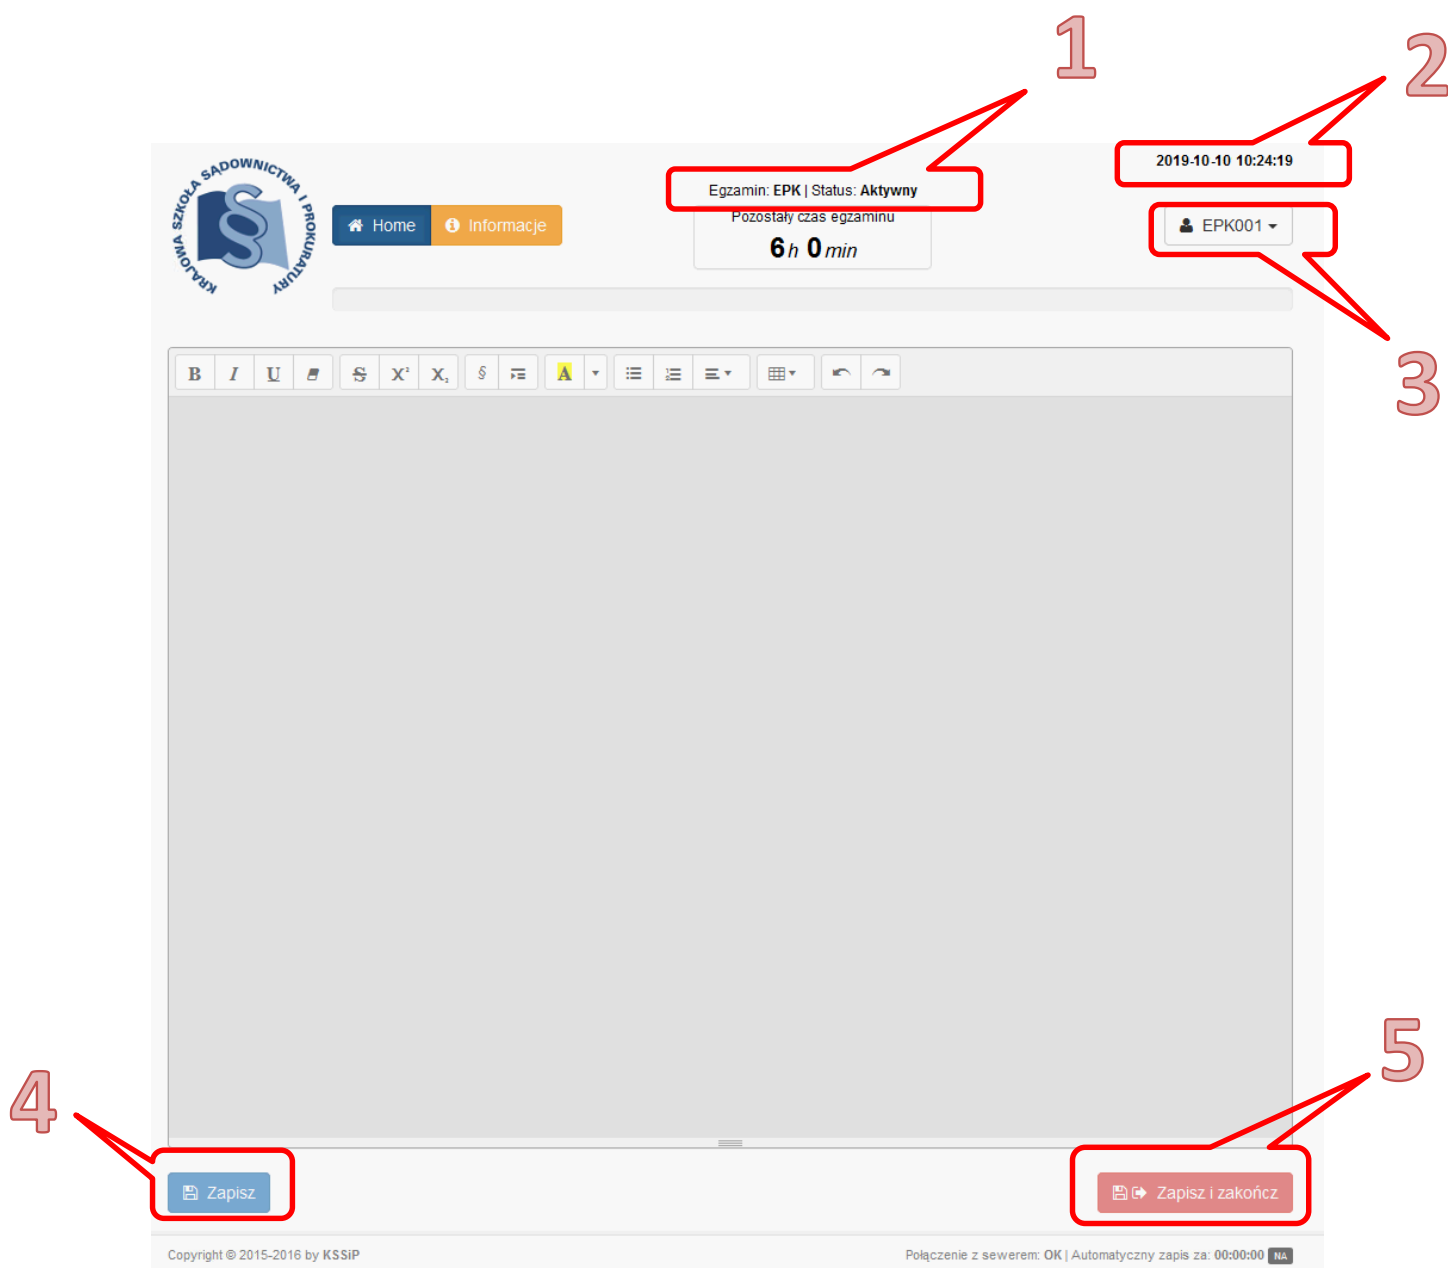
1

2

KRAJOWA SZKOŁA SĄDOWNICTWA I PROKURATURY

Home Informacje

Egzamin: EPK | Status: Aktywny

Pozostały czas egzaminu

6 h 0 min

2019-10-10 10:24:19

EPK001

3

B I U S $X^2$ $X_2$ §

4

Zapisz

5

Zapisz i zakończ

Copyright © 2015-2016 by KSSiP

Połączenie z serwerem: OK | Automatyczny zapis za: 00:00:00 NA